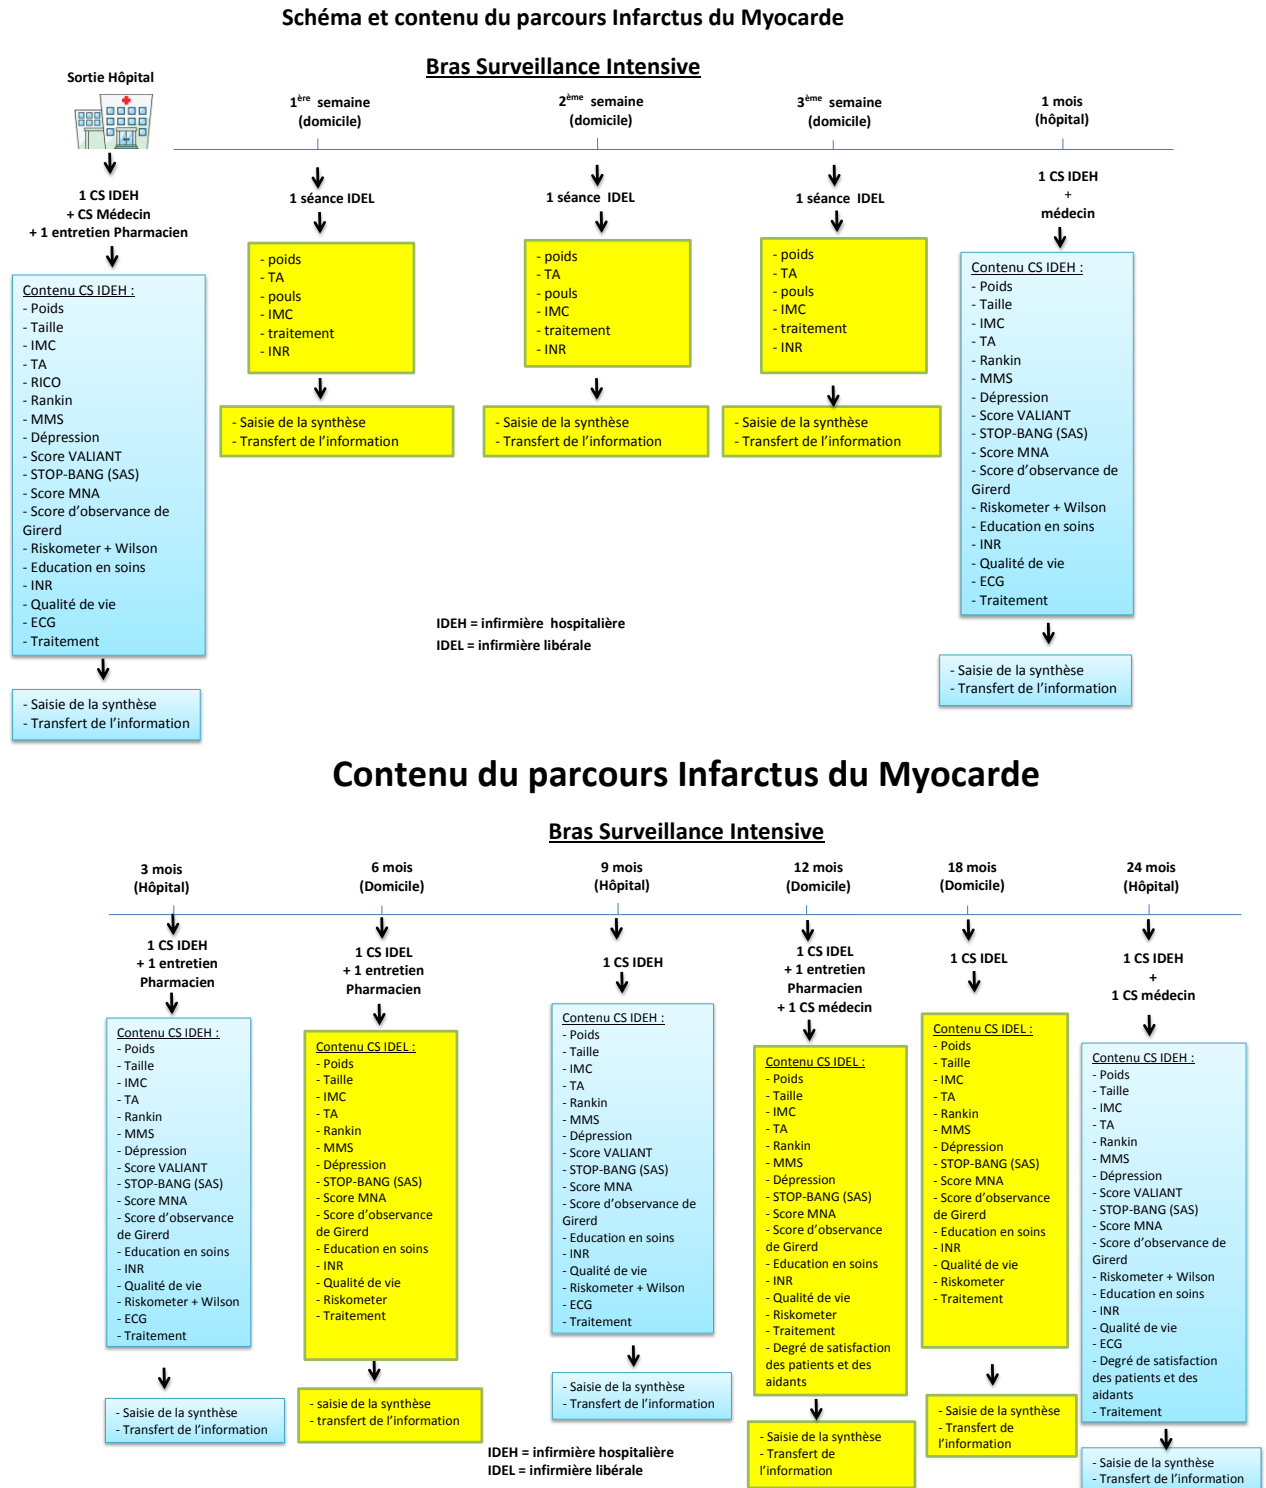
Schéma et contenu du parcours Infarctus du Myocarde

Bras Surveillance Intensive

Sortie Hôpital

1ère semaine (domicile)

2ème semaine (domicile)

3ème semaine (domicile)

1 mois (hôpital)

1 CS IDEH
+ CS Médecin
+ 1 entretien Pharmacien

Contenu CS IDEH :
- Poids
- Taille
- IMC
- TA
- RICO
- Rankin
- MMS
- Dépression
- Score VALIANT
- STOP-BANG (SAS)
- Score MNA
- Score d'observance de Girerd
- Riskometer + Wilson
- Education en soins
- INR
- Qualité de vie
- ECG
- Traitement

- Saisie de la synthèse
- Transfert de l'information

1 séance IDEL

- poids
- TA
- pouls
- IMC
- traitement
- INR

- Saisie de la synthèse
- Transfert de l'information

1 séance IDEL

- poids
- TA
- pouls
- IMC
- traitement
- INR

- Saisie de la synthèse
- Transfert de l'information

1 séance IDEL

- poids
- TA
- pouls
- IMC
- traitement
- INR

- Saisie de la synthèse
- Transfert de l'information

1 CS IDEH
+
médecin

Contenu CS IDEH :
- Poids
- Taille
- IMC
- TA
- Rankin
- MMS
- Dépression
- Score VALIANT
- STOP-BANG (SAS)
- Score MNA
- Score d'observance de Girerd
- Riskometer + Wilson
- Education en soins
- INR
- Qualité de vie
- ECG
- Traitement

- Saisie de la synthèse
- Transfert de l'information

IDEH = infirmière hospitalière
IDEL = infirmière libérale

Contenu du parcours Infarctus du Myocarde

Bras Surveillance Intensive

3 mois (Hôpital)

6 mois (Domicile)

9 mois (Hôpital)

12 mois (Domicile)

18 mois (Domicile)

24 mois (Hôpital)

1 CS IDEH
+ 1 entretien Pharmacien

Contenu CS IDEH :
- Poids
- Taille
- IMC
- TA
- Rankin
- MMS
- Dépression
- Score VALIANT
- STOP-BANG (SAS)
- Score MNA
- Score d'observance de Girerd
- Education en soins
- INR
- Qualité de vie
- Riskometer + Wilson
- ECG
- Traitement

- Saisie de la synthèse
- Transfert de l'information

1 CS IDEL
+ 1 entretien Pharmacien

Contenu CS IDEL :
- Poids
- Taille
- IMC
- TA
- Rankin
- MMS
- Dépression
- STOP-BANG (SAS)
- Score MNA
- Score d'observance de Girerd
- Education en soins
- INR
- Qualité de vie
- Riskometer
- Traitement

- saisie de la synthèse
- transfert de l'information

1 CS IDEH

Contenu CS IDEH :
- Poids
- Taille
- IMC
- TA
- Rankin
- MMS
- Dépression
- Score VALIANT
- STOP-BANG (SAS)
- Score MNA
- Score d'observance de Girerd
- Education en soins
- INR
- Qualité de vie
- Riskometer + Wilson
- ECG
- Traitement

- Saisie de la synthèse
- Transfert de l'information

1 CS IDEL
+ 1 entretien Pharmacien
+ 1 CS médecin

Contenu CS IDEL :
- Poids
- Taille
- IMC
- TA
- Rankin
- MMS
- Dépression
- STOP-BANG (SAS)
- Score MNA
- Score d'observance de Girerd
- Education en soins
- INR
- Qualité de vie
- Riskometer
- Traitement
- Degré de satisfaction des patients et des aidants

- Saisie de la synthèse
- Transfert de l'information

1 CS IDEL

Contenu CS IDEL :
- Poids
- Taille
- IMC
- TA
- Rankin
- MMS
- Dépression
- STOP-BANG (SAS)
- Score MNA
- Score d'observance de Girerd
- Education en soins
- INR
- Qualité de vie
- Riskometer
- Traitement

- Saisie de la synthèse
- Transfert de l'information

1 CS IDEH
+
1 CS médecin

Contenu CS IDEH :
- Poids
- Taille
- IMC
- TA
- Rankin
- MMS
- Dépression
- Score VALIANT
- STOP-BANG (SAS)
- Score MNA
- Score d'observance de Girerd
- Riskometer + Wilson
- Education en soins
- INR
- Qualité de vie
- ECG
- Degré de satisfaction des patients et des aidants
- Traitement

- Saisie de la synthèse
- Transfert de l'information

IDEH = infirmière hospitalière
IDEL = infirmière libérale